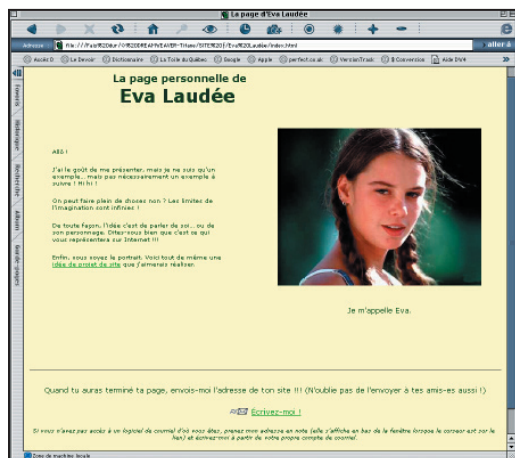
La page d'Eva Laudée

Adresse file:///Fiu%20dur/V%20DREAMWEAVER-Tit.../SITE%20/Eva%20Laudée/index.html

aller à

Accès D  Le Devoir  Dictionnaire  La Toile du Québec  Google  Apple  perfect.ca.uk  VersionTrack  $ Conversion  Aide IDVA

Favoris  Historique  Recherche  Album  Barre-pages

La page personnelle de
Eva Laudée

Allô !

J'ai le goût de me présenter, mais je ne suis qu'un exemple... mais pas nécessairement un exemple à suivre ! Hi hi !

On peut faire plein de choses non ? Les limites de l'imagination sont infinies !

De toute façon, l'idée c'est de parler de soi... ou de son personnage. Dites-vous bien que c'est ce qui vous représentera sur Internet !!!

Enfin, vous voyez le portrait. Voici tout de même une idée de projet de site que j'aimerais réaliser.

Je m'appelle Eva.

Quand tu auras terminé ta page, envois-moi l'adresse de ton site !!! (N'oublie pas de l'envoyer à tes amis-es aussi !)

Écrivez-moi !

Si vous n'avez pas accès à un logiciel de courriel d'où vous êtes, prenez mon adresse en note (elle s'affiche en bas de la fenêtre lorsque le curseur est sur le lien) et écrivez-moi à partir de votre propre compte de courriel.

Zone de machine locale